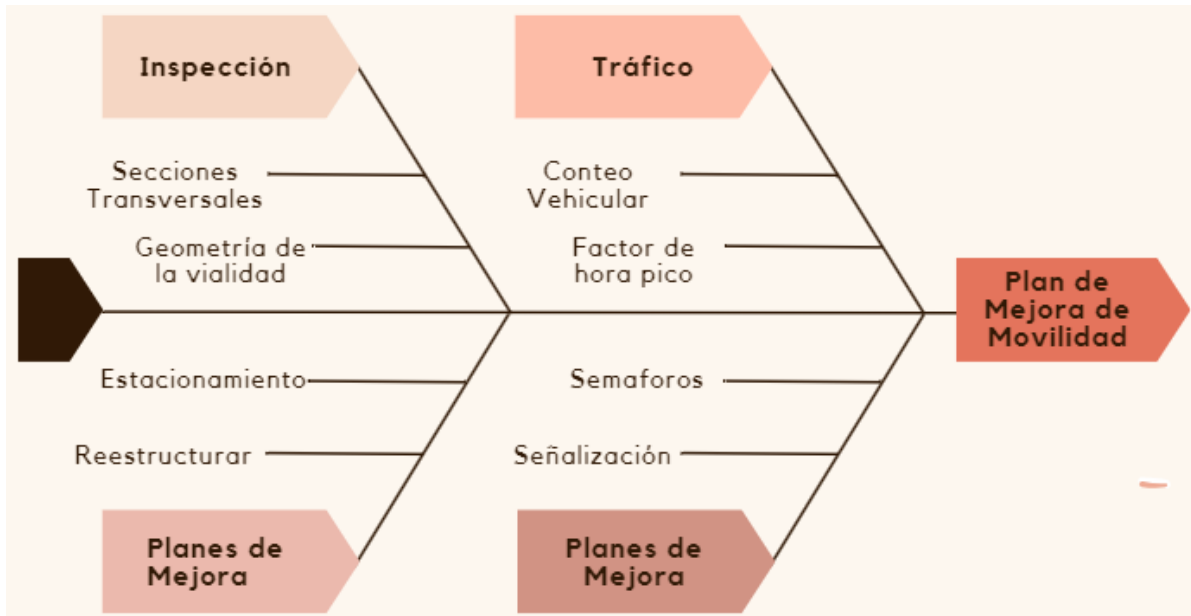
Inspección

Secciones Transversales

Geometría de la vialidad

Tráfico

Conteo Vehicular

Factor de hora pico

Plan de Mejora de Movilidad

Estacionamiento

Reestructurar

Planes de Mejora

Semaforos

Señalización

Planes de Mejora